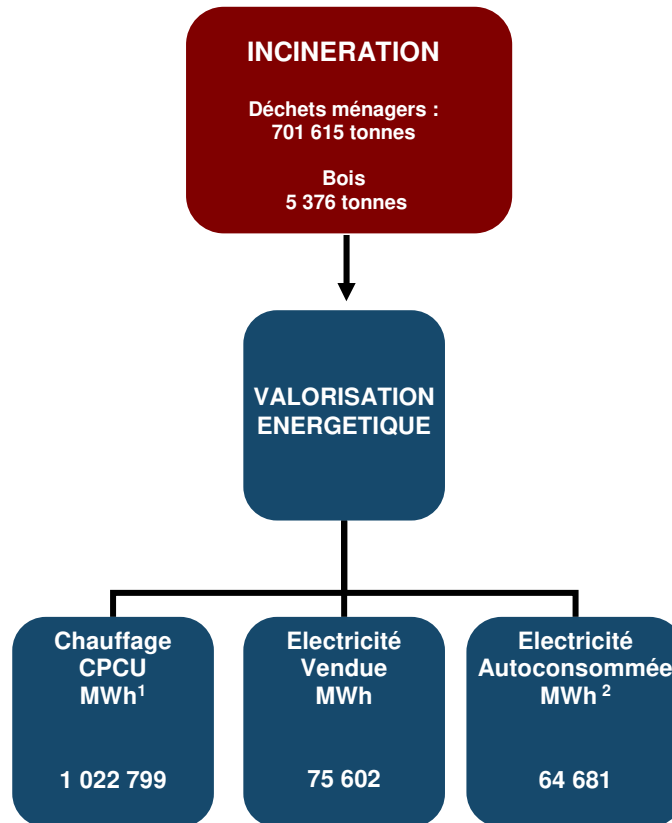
INCINERATION

Déchets ménagers : 701 615 tonnes

Bois 5 376 tonnes

VALORISATION ENERGETIQUE

Chauffage CPCU MWh$^1$

1 022 799

Electricité Vendue MWh

75 602

Electricité Autoconsommée MWh$^2$

64 681